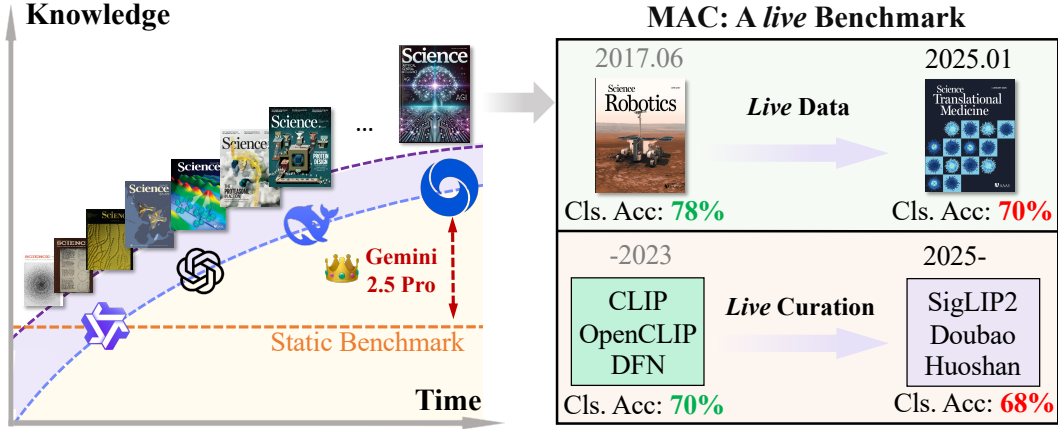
Knowledge

...

Gemini 2.5 Pro

Static Benchmark

Time

MAC: A *live* Benchmark

2017.06

Science Robotics

*Live* Data

2025.01

Science Translational Medicine

Cls. Acc: 78%

Cls. Acc: 70%

-2023

CLIP
OpenCLIP
DFN

*Live* Curation

2025-

SigLIP2
Doubao
Huoshan

Cls. Acc: 70%

Cls. Acc: 68%